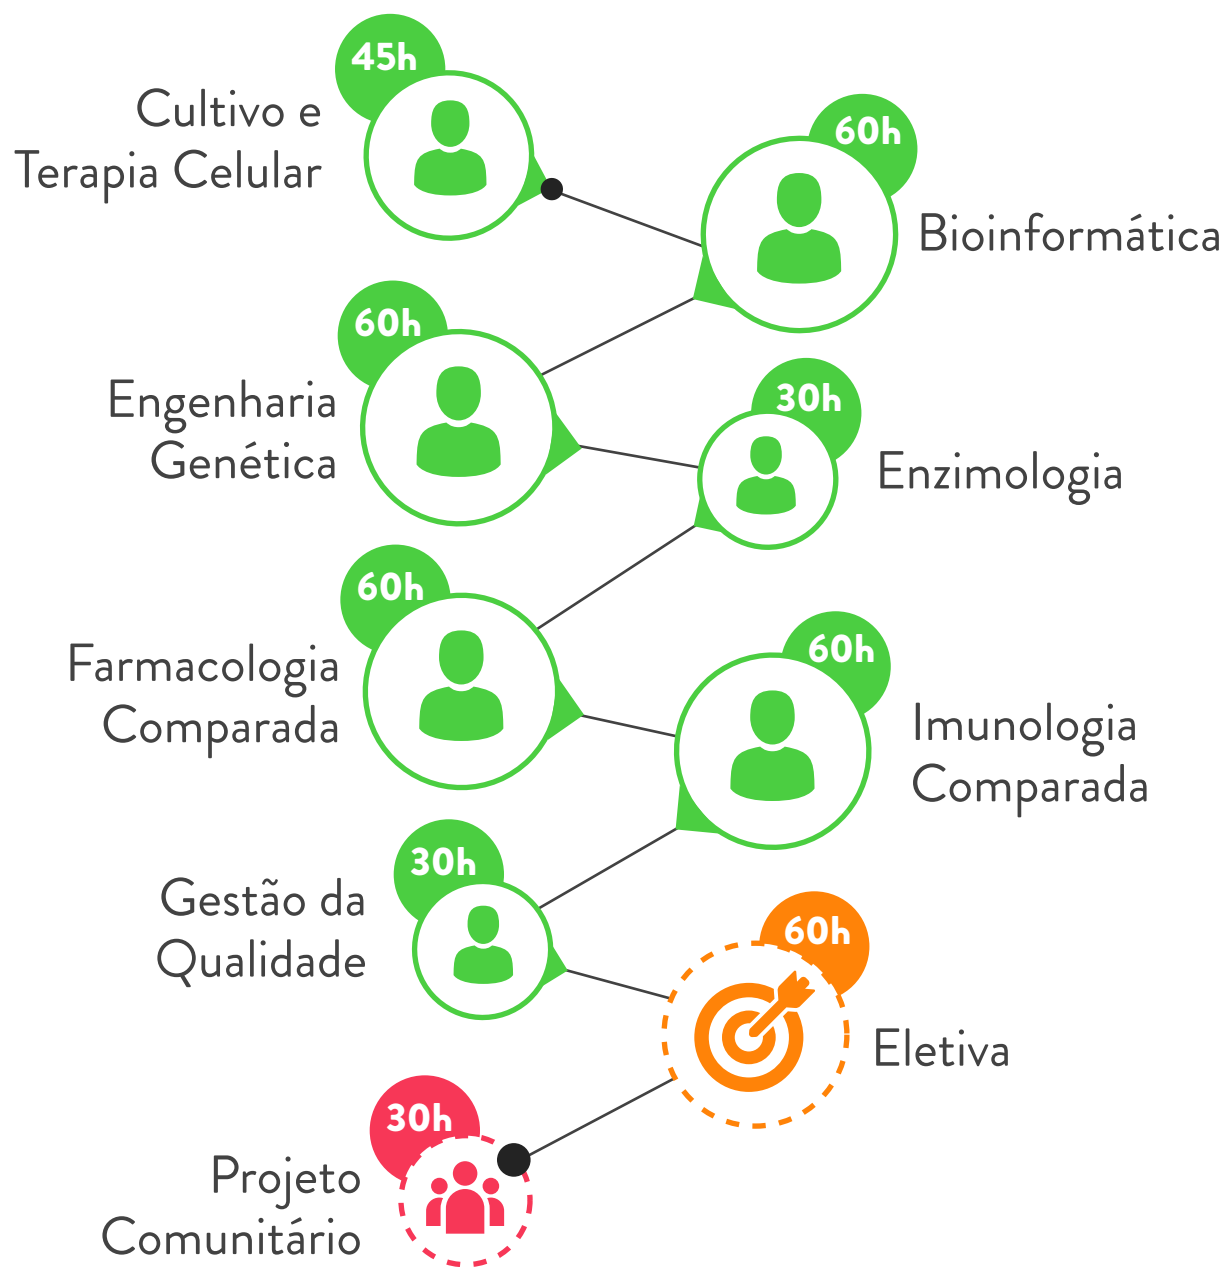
45h
Cultivo e Terapia Celular

60h
Bioinformática

60h
Engenharia Genética

30h
Enzimologia

60h
Farmacologia Comparada

60h
Imunologia Comparada

30h
Gestão da Qualidade

60h
Eletiva

30h
Projeto Comunitário